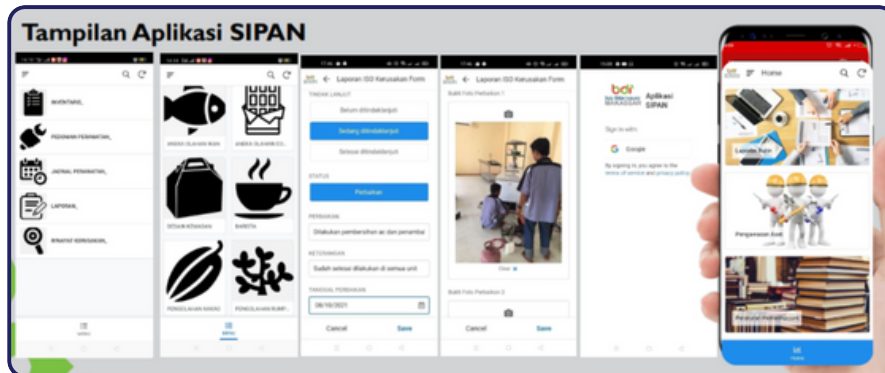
Tampilan Aplikasi SIPAN

INVENTARIS_

PEDOMAN PERAWATAN_

JADWAL PERAWATAN_

LAPORAN_

RIWAYAT KERUSAKAN_

MENU

ANEKA OLAHAN IKAN

ANEKA OLAHAN CO...

DESAIN KEMASAN

BARISTA

PENGOLAHAN KAKAO

PENGOLAHAN RUMP...

MENU

Laporan ISO Kerusakan Form

TINDAK LANJUT

Belum ditindaklanjuti

Sedang ditindaklanjuti

Selesai ditindaklanjuti

STATUS

Perbaikan

PERBAIKAN

Dilakukan pembersihan ac dan penamba

KETERANGAN

Sudah selesai dilakukan di semua unit

TANGGAL PERBAIKAN

08/10/2021

Cancel

Save

Laporan ISO Kerusakan Form

Bukti Foto Perbaikan 1

Clear

Bukti Foto Perbaikan 2

Cancel

Save

bdi

Aplikasi SIPAN

Sign in with:

Google

By signing in, you agree to the terms of service and privacy policy

Home

Layanan Rutin

Pengawasan Aset

Peraturan Perundangan

Home